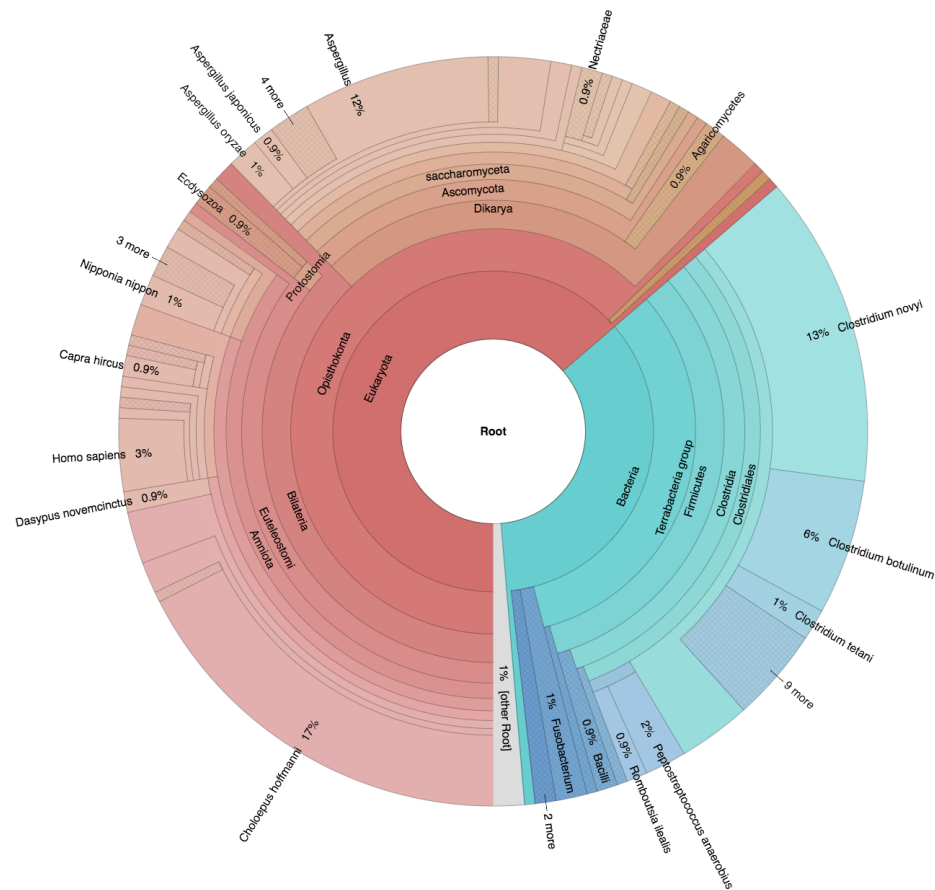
Root
Eukaryota
Opisthokonta
Bilateria
Euteleostomi
Amniota
Protostomia
Dikarya
Ascomycota
saccharomyceta
Aspergillus 12%
4 more
Aspergillus japonicus 0.9%
Aspergillus oryzae 1%
Ecdysozoa 0.9%
3 more
Nipponia nippon 1%
Capra hircus 0.9%
Homo sapiens 3%
Dasypus novemcinctus 0.9%
Choloepus hoffmanni 17%
Nectriaceae 0.9%
Agaricomycetes 0.9%
Bacteria
Terrabacteria group
Firmicutes
Clostridia
Clostridiales
13% Clostridium novyi
6% Clostridium botulinum
1% Clostridium tetani
9 more
2% Peptostreptococcus anaerobius
0.9% Romboutsia ilealis
0.9% Bacilli
1% Fusobacterium
2 more
1% [other Root]